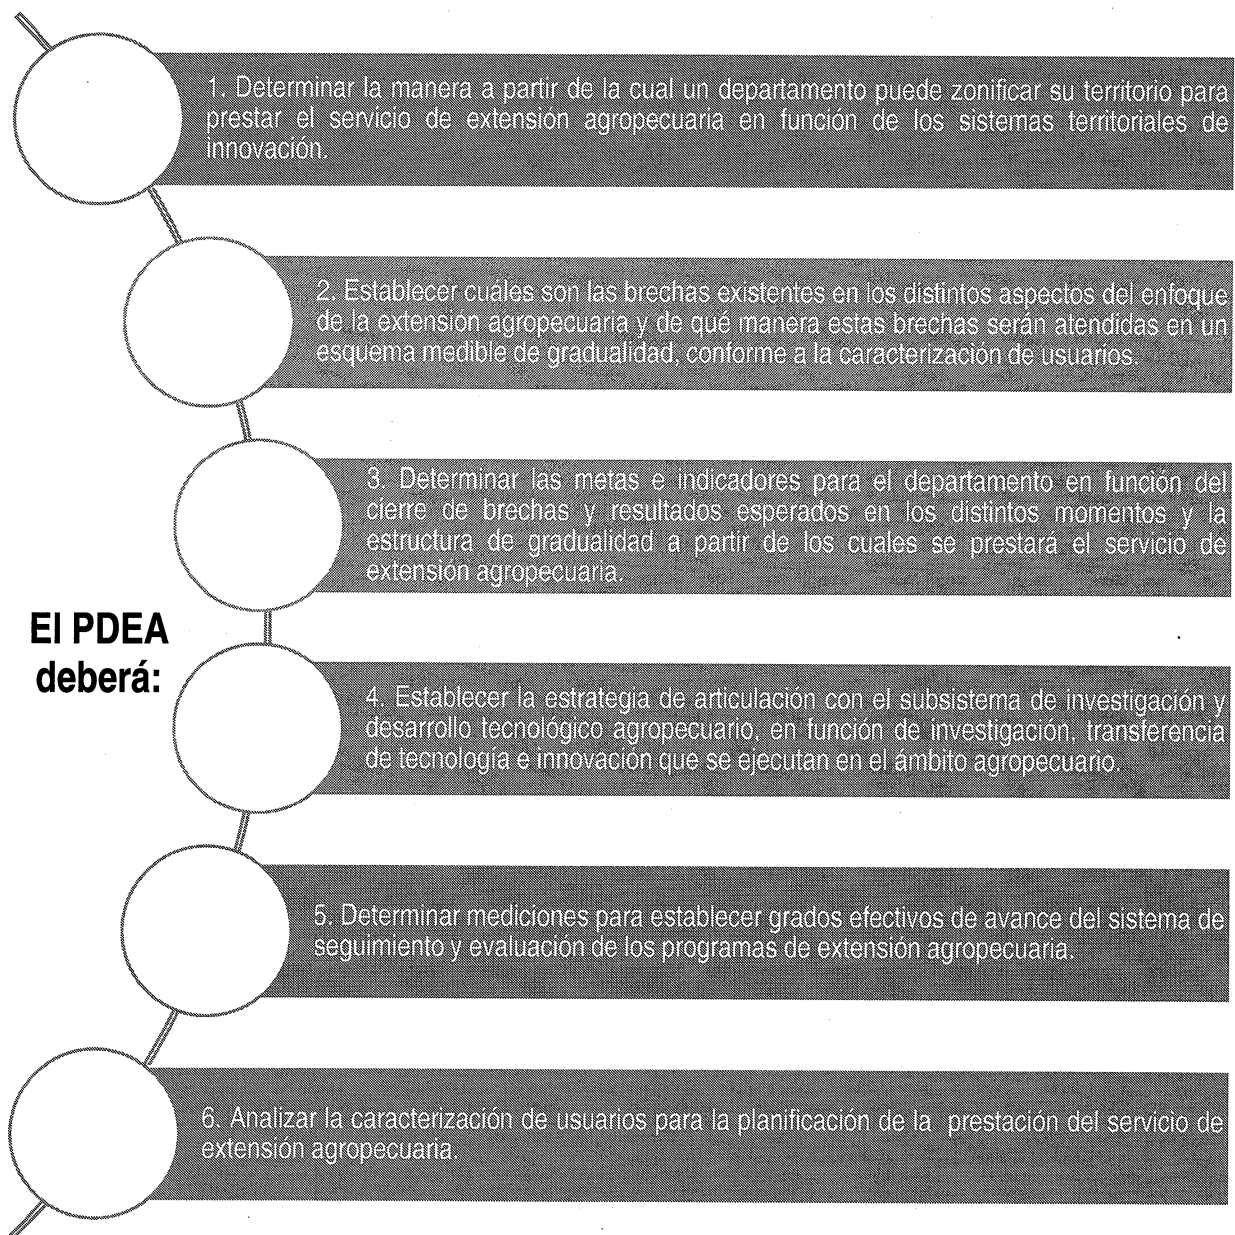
1. Determinar la manera a partir de la cual un departamento puede zonificar su territorio para prestar el servicio de extensión agropecuaria en función de los sistemas territoriales de innovación.

2. Establecer cuáles son las brechas existentes en los distintos aspectos del enfoque de la extensión agropecuaria y de qué manera estas brechas serán atendidas en un esquema medible de gradualidad, conforme a la caracterización de usuarios.

3. Determinar las metas e indicadores para el departamento en función del cierre de brechas y resultados esperados en los distintos momentos y la estructura de gradualidad a partir de los cuales se prestara el servicio de extensión agropecuaria.

El PDEA deberá:

4. Establecer la estrategia de articulación con el subsistema de investigación y desarrollo tecnológico agropecuario, en función de investigación, transferencia de tecnología e innovación que se ejecutan en el ámbito agropecuario.

5. Determinar mediciones para establecer grados efectivos de avance del sistema de seguimiento y evaluación de los programas de extensión agropecuaria.

6. Analizar la caracterización de usuarios para la planificación de la prestación del servicio de extensión agropecuaria.